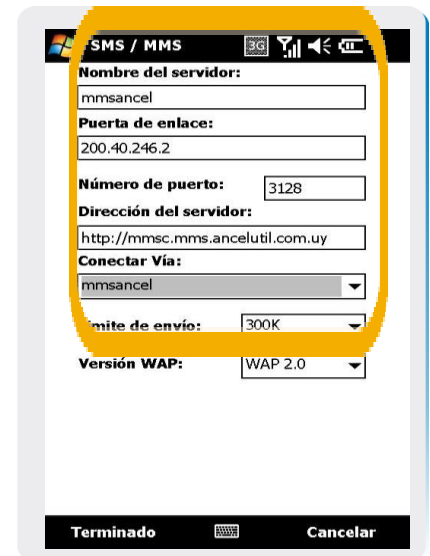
SMS / MMS 3G

Nombre del servidor:

mmsancel

Puerta de enlace:

200.40.246.2

Número de puerto: 3128

Dirección del servidor:

http://mmsc.mms.ancelutil.com.uy

Conectar Vía:

mmsancel

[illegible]mite de envío: 300K

Versión WAP: WAP 2.0

Terminado Cancelar